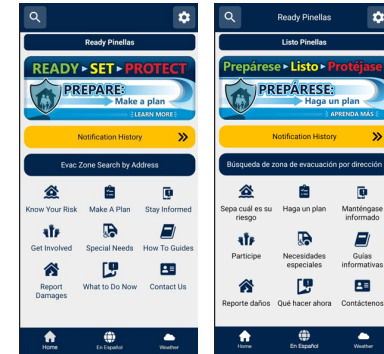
Ready Pinellas

READY ▸ SET ▸ PROTECT

PREPARE: Make a plan

LEARN MORE

Notification History

Evac Zone Search by Address

Know Your Risk
Make A Plan
Stay Informed
Get Involved
Special Needs
How To Guides
Report Damages
What to Do Now
Contact Us

Home
En Español
Weather

Ready Pinellas

Listo Pinellas

Prepárese ▸ Listo ▸ Protéjase

PREPÁRESE: Haga un plan

APRENDA MÁS

Notification History

Búsqueda de zona de evacuación por dirección

Sepa cuál es su riesgo
Haga un plan
Manténgase informado
Participe
Necesidades especiales
Guías informativas
Reporte daños
Qué hacer ahora
Contáctenos

Home
En Español
Weather